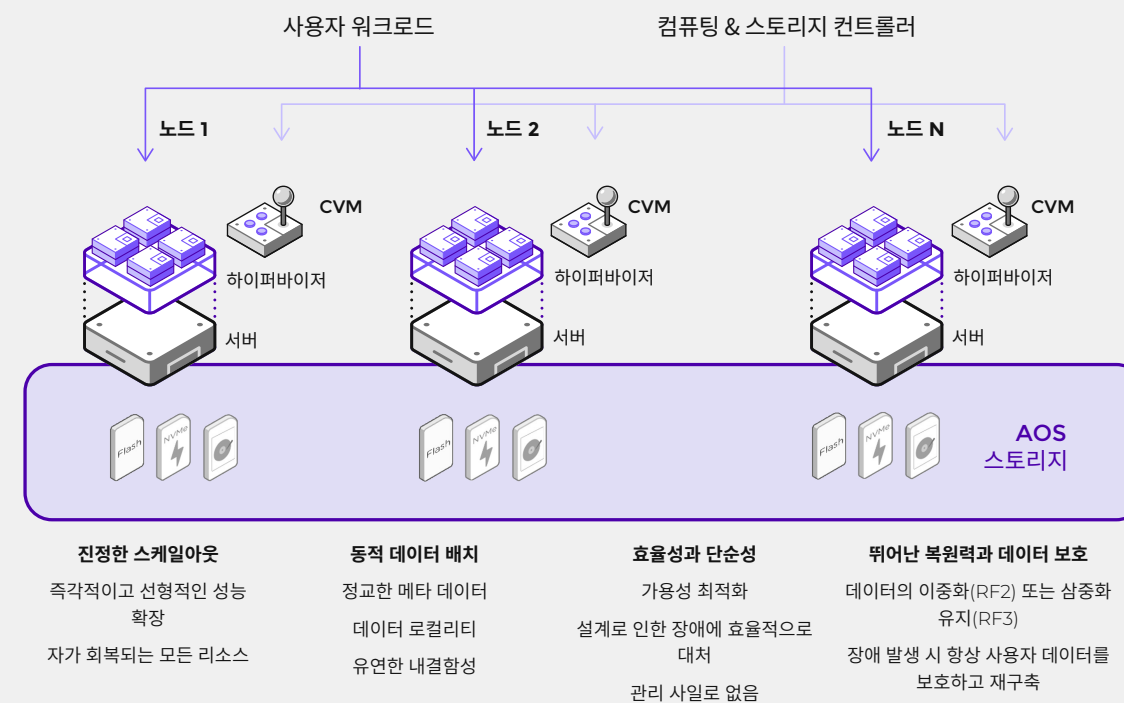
사용자 워크로드

컴퓨팅 & 스토리지 컨트롤러

노드 1

노드 2

노드 N

CVM

하이퍼바이저

서버

CVM

하이퍼바이저

서버

CVM

하이퍼바이저

서버

Flash

NVMe

Flash

NVMe

Flash

NVMe

AOS
스토리지

진정한 스케일아웃

즉각적이고 선형적인 성능 확장

자가 회복되는 모든 리소스

동적 데이터 배치

정교한 메타 데이터

데이터 로컬리티

유연한 내결함성

효율성과 단순성

가용성 최적화

설계로 인한 장애에 효율적으로 대처

관리 사일로 없음

뛰어난 복원력과 데이터 보호

데이터의 이중화(RF2) 또는 삼중화 유지(RF3)

장애 발생 시 항상 사용자 데이터를 보호하고 재구축